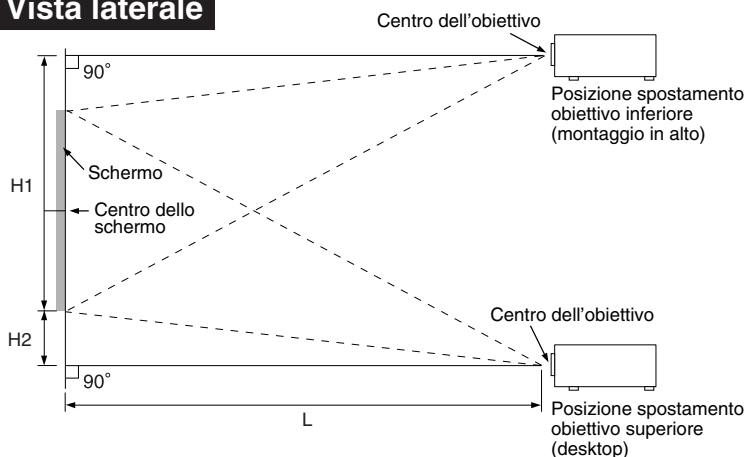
Vista laterale

Centro dell'obiettivo

90°

Posizione spostamento obiettivo inferiore (montaggio in alto)

H1

Schermo

Centro dello schermo

H2

Centro dell'obiettivo

90°

L

Posizione spostamento obiettivo superiore (desktop)